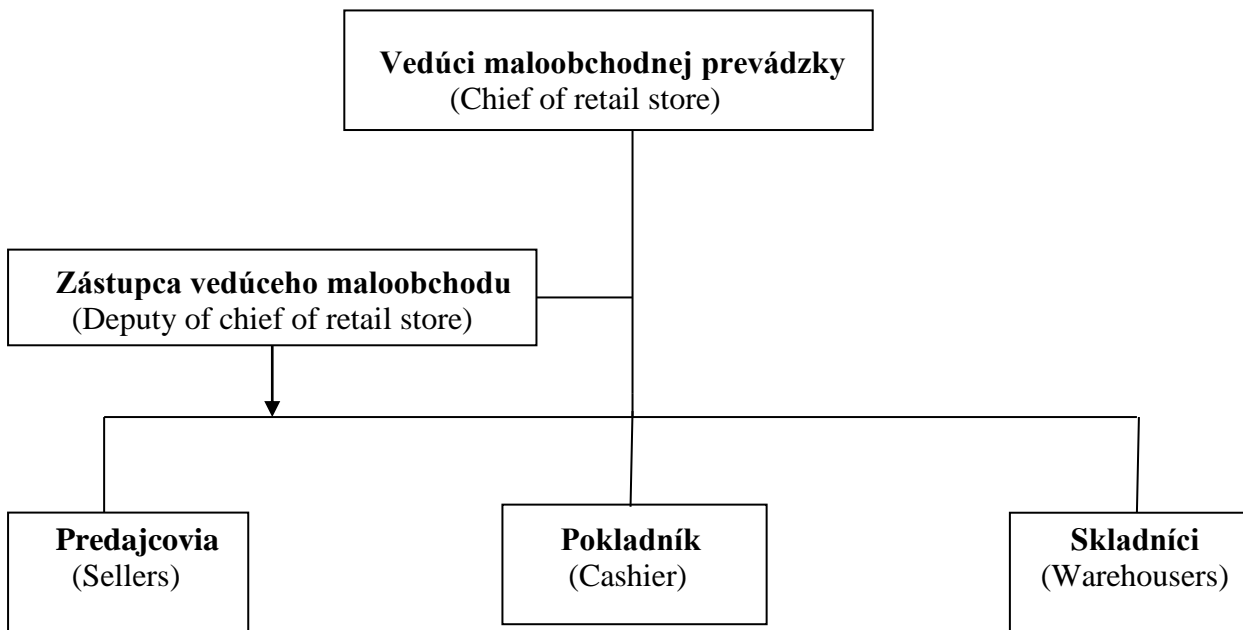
**Vedúci maloobchodnej prevádzky**
(Chief of retail store)

**Zástupca vedúceho maloobchodu**
(Deputy of chief of retail store)

**Predajcovia**
(Sellers)

**Pokladník**
(Cashier)

**Skladníci**
(Warehousers)